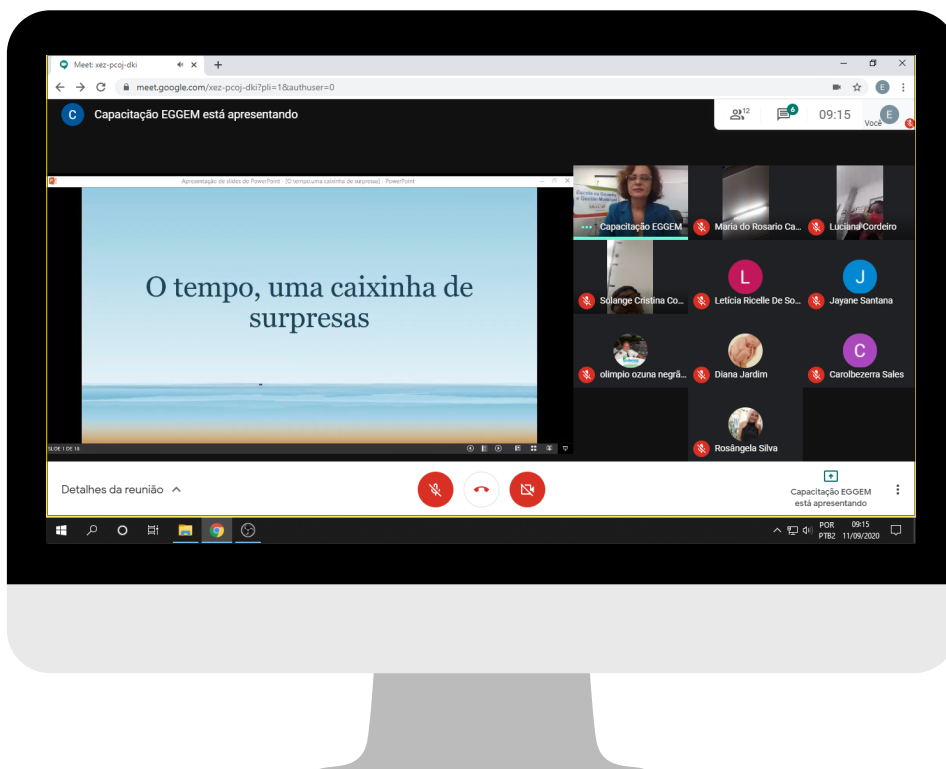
Meet: xez-pcoj-dki

meet.google.com/xez-pcoj-dki?pli=1&authuser=0

C Capacitação EGGEM está apresentando

12 6 09:15 E Você

Apresentação de slides do PowerPoint - [O tempo,uma caixinha de surpresas] - PowerPoint

O tempo, uma caixinha de surpresas

SLIDE 1 DE 16

Capacitação EGGEM
Maria do Rosario Ca...
Luciana Cordeiro
Solange Cristina Co...
L Letícia Ricelle De So...
J Jayane Santana
olimpio ozuna negrã...
Diana Jardim
C Carolbezerra Sales
Rosângela Silva

Detalhes da reunião

Capacitação EGGEM está apresentando

POR PTB2 09:15 11/09/2020